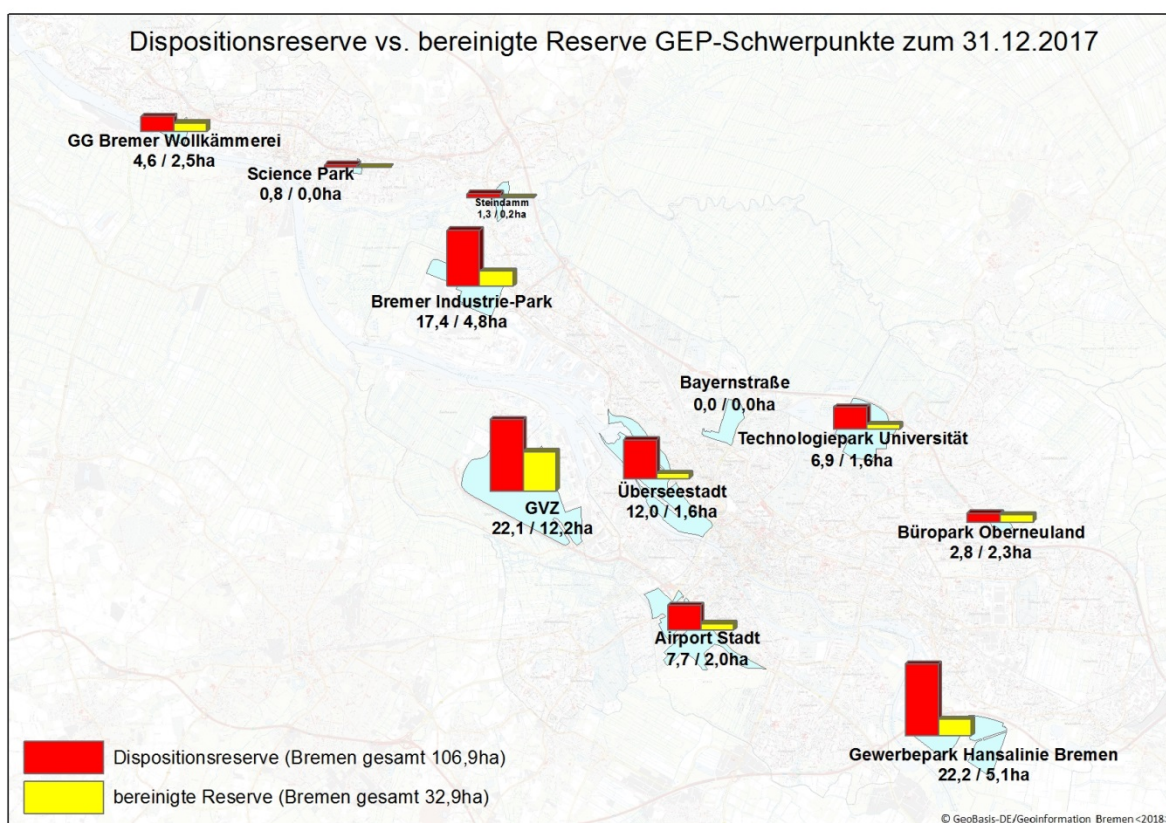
Dispositionsreserve vs. bereinigte Reserve GEP-Schwerpunkte zum 31.12.2017

GG Bremer Wollkämmerei
4,6 / 2,5ha

Science Park
0,8 / 0,0ha

Steindamm
1,3 / 0,2ha

Bremer Industrie-Park
17,4 / 4,8ha

Bayernstraße
0,0 / 0,0ha

Technologiepark Universität
6,9 / 1,6ha

GVZ
22,1 / 12,2ha

Überseestadt
12,0 / 1,6ha

Büropark Oberneuland
2,8 / 2,3ha

Airport Stadt
7,7 / 2,0ha

Gewerbepark Hansalinie Bremen
22,2 / 5,1ha

Dispositionsreserve (Bremen gesamt 106,9ha)

bereinigte Reserve (Bremen gesamt 32,9ha)

© GeoBasis-DE/Geoinformation Bremen <2018